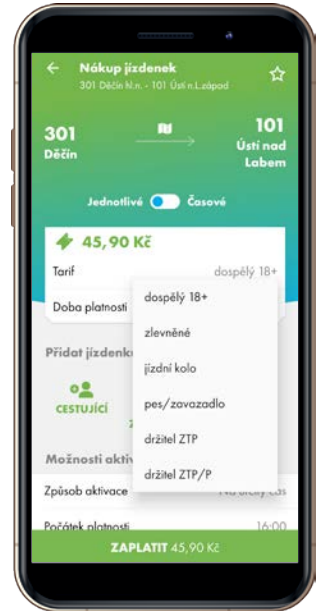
Nákup jízdenek
301 Děčín hl.n. - 101 Ústí n.L.západ

301
Děčín

101
Ústí nad Labem

Jednotlivé Časové

45,90 Kč

Tarif
dospělý 18+

Doba platnosti

dospělý 18+
zlevněné
jízdní kolo
pes/zavazadlo
držitel ZTP
držitel ZTP/P

Přidat jízdenku

CESTUJÍCÍ

Možnosti aktiv

Způsob aktivace
Na určitý čas

Počátek platnosti
16:00

ZAPLATIT 45,90 Kč